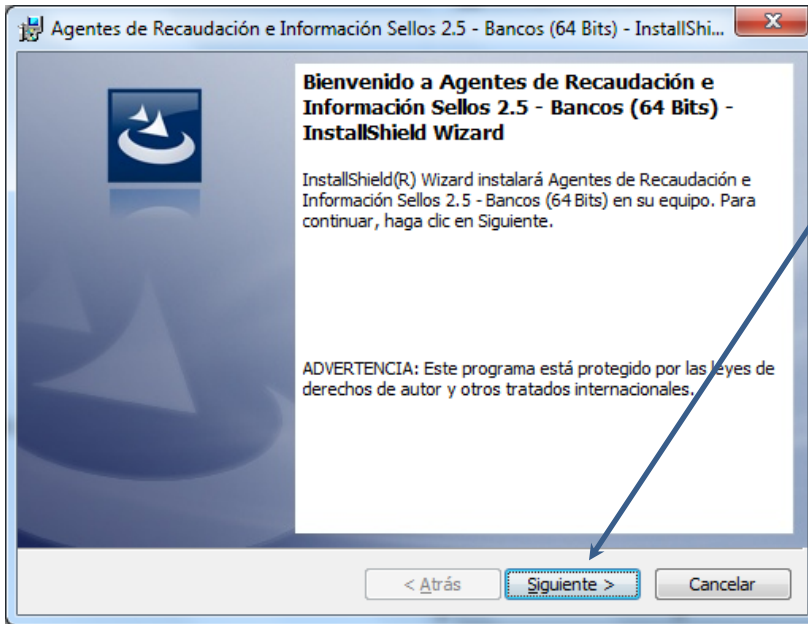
Agentes de Recaudación e Información Sellos 2.5 - Bancos (64 Bits) - InstallShi...

Bienvenido a Agentes de Recaudación e Información Sellos 2.5 - Bancos (64 Bits) - InstallShield Wizard

InstallShield(R) Wizard instalará Agentes de Recaudación e Información Sellos 2.5 - Bancos (64 Bits) en su equipo. Para continuar, haga clic en Siguiente.

ADVERTENCIA: Este programa está protegido por las leyes de derechos de autor y otros tratados internacionales.

< Atrás | Siguiente > | Cancelar